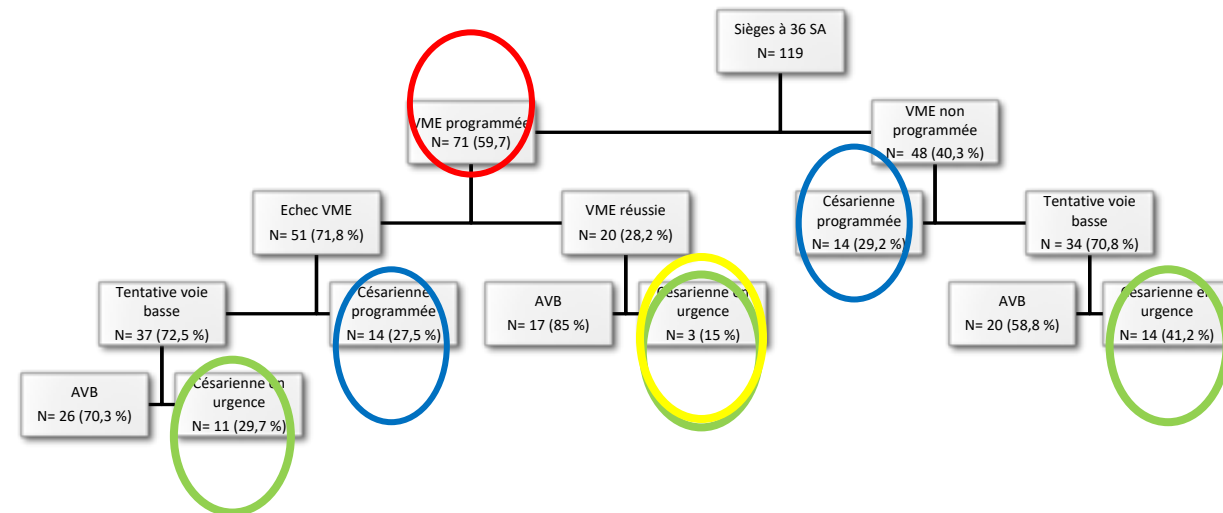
Sièges à 36 SA
N= 119

VME programmée
N= 71 (59,7)

VME non programmée
N= 48 (40,3 %)

Echec VME
N= 51 (71,8 %)

VME réussie
N= 20 (28,2 %)

Césarienne programmée
N= 14 (29,2 %)

Tentative voie basse
N= 34 (70,8 %)

Tentative voie basse
N= 37 (72,5 %)

Césarienne programmée
N= 14 (27,5 %)

AVB
N= 17 (85 %)

Césarienne en urgence
N= 3 (15 %)

AVB
N= 20 (58,8 %)

Césarienne en urgence
N= 14 (41,2 %)

AVB
N= 26 (70,3 %)

Césarienne en urgence
N= 11 (29,7 %)